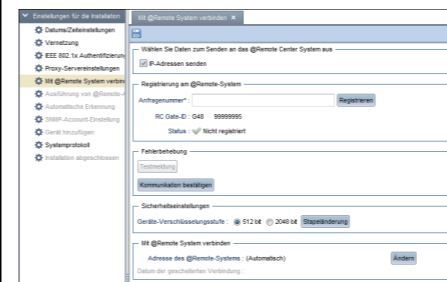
Einstellungen für die Installation
Datums/Zeiteinstellungen
Vernetzung
IEEE 802.1x Authentifizierun
Proxy-Servereinstellungen
Mit @Remote System verbind
Ausführung von @Remote-A
Automatische Erkennung
SNMP-Account-Einstellung
Gerät hinzufügen
Systemprotokoll
Installation abgeschlossen

Mit @Remote System verbinden ×

Wählen Sie Daten zum Senden an das @Remote Center System aus
IP-Adressen senden

Registrierung am @Remote-System
Anfragenummer* :
Registrieren
RC Gate-ID : G48 99999995
Status : Nicht registriert

Fehlerbehebung
Testmeldung
Kommunikation bestätigen

Sicherheitseinstellungen
Geräte-Verschlüsselungsstufe : 512 bit 2048 bit Stapeländerung

Mit @Remote System verbinden
Adresse des @Remote-Systems : (Automatisch)
Ändern
Datum der gescheiterten Verbindung :